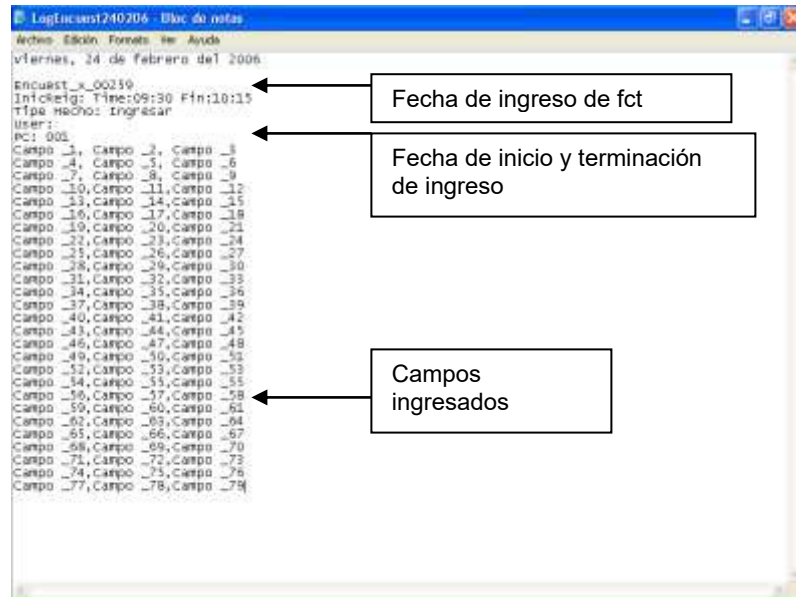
LogEncuest240206 - Bloc de notas

Archivo Edición Formato Ver Ayuda

viernes, 24 de febrero del 2006

Encuest_x_00239
InicReig: Time:09:30 Fin:10:15
Tipo Hecho: Ingresar
User:
PC: 001
Campo _1, Campo _2, Campo _3
Campo _4, Campo _5, Campo _6
Campo _7, Campo _8, Campo _9
Campo _10,Campo _11,Campo _12
Campo _13,Campo _14,Campo _15
Campo _16,Campo _17,Campo _18
Campo _19,Campo _20,Campo _21
Campo _22,Campo _23,Campo _24
Campo _25,Campo _26,Campo _27
Campo _28,Campo _29,Campo _30
Campo _31,Campo _32,Campo _33
Campo _34,Campo _35,Campo _36
Campo _37,Campo _38,Campo _39
Campo _40,Campo _41,Campo _42
Campo _43,Campo _44,Campo _45
Campo _46,Campo _47,Campo _48
Campo _49,Campo _50,Campo _51
Campo _52,Campo _53,Campo _53
Campo _54,Campo _55,Campo _55
Campo _56,Campo _57,Campo _58
Campo _59,Campo _60,Campo _61
Campo _62,Campo _63,Campo _64
Campo _65,Campo _66,Campo _67
Campo _68,Campo _69,Campo _70
Campo _71,Campo _72,Campo _73
Campo _74,Campo _75,Campo _76
Campo _77,Campo _78,Campo _79

Fecha de ingreso de fct

Fecha de inicio y terminación de ingreso

Campos ingresados